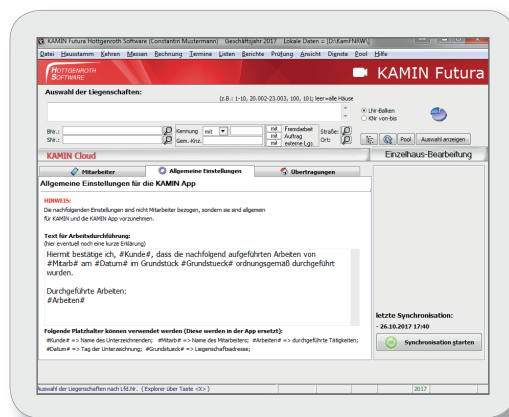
KAMIN Futura Hottgenroth Software (Constantin Mustermann) Geschäftsjahr 2017 Lokale Daten = [D:\Kam FNW\]

Datei Hausstamm Kehren Messen Rechnung Termine Listen Berichte Prüfung Ansicht Dienste Pool Hilfe

HOTTGENROTH SOFTWARE

KAMIN Futura

Auswahl der Liegenschaften:

(z.B.: 1-10, 20.002-23.003, 100, 101; leer=alle Häuser

Uhr-Balken
Khr von-bis

Bhr.:
Shr.:
Kennung mit
Gem.-Krz.
mit
mit
mit
Fremdarbeit
Auftrag
externe Lgs.
Straße:
Ort:
Pool
Auswahl anzeigen

KAMIN Cloud

Einzelhaus-Bearbeitung

Mitarbeiter
Allgemeine Einstellungen
Übertragungen

Allgemeine Einstellungen für die KAMIN App

HINWEIS:
Die nachfolgenden Einstellungen sind nicht Mitarbeiter bezogen, sondern sie sind allgemein für KAMIN und die KAMIN App vorzunehmen.

Text für Arbeitsdurchführung:
(hier eventuell noch eine kurze Erklärung)

Hiermit bestätige ich, #Kunde#, dass die nachfolgend aufgeführten Arbeiten von #Mitarb# am #Datum# im Grundstück #Grundstueck# ordnungsgemäß durchgeführt wurden.

Durchgeführte Arbeiten:
#Arbeiten#

Folgende Platzhalter können verwendet werden (Diese werden in der App ersetzt):
#Kunde# => Name des Unterzeichnenden; #Mitarb# => Name des Mitarbeiters; #Arbeiten# => durchgeführte Tätigkeiten; #Datum# => Tag der Unterzeichnung; #Grundstueck# => Liegenschaftsadresse;

letzte Synchronisation:
- 26.10.2017 17:40

Synchronisation starten

Auswahl der Liegenschaften nach Lfd.Nr.. (Explorer über Taste <X> )

2017